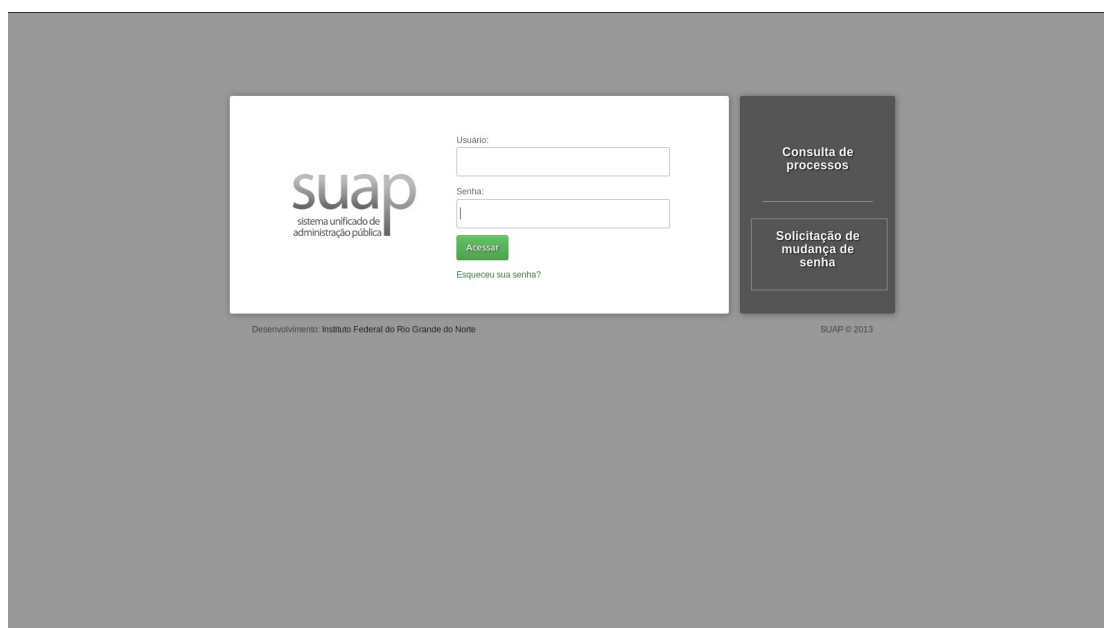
suap
sistema unificado de administração pública

Usuário:

Senha:

Acessar

Esqueceu sua senha?

Consulta de processos

Solicitação de mudança de senha

Desenvolvimento: Instituto Federal do Rio Grande do Norte

SUAP © 2013